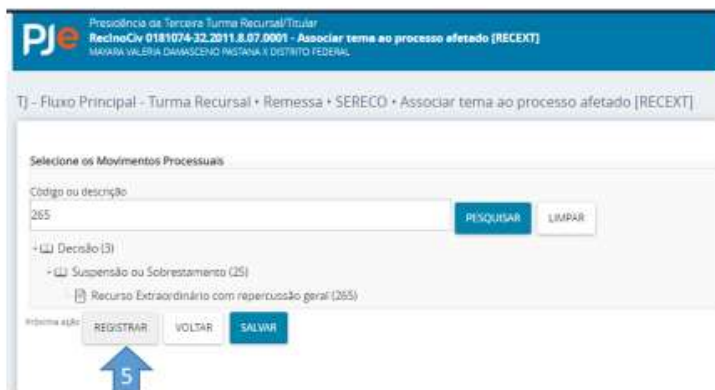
PJe
Presidência da Terceira Turma Recursal/Titular
RecInoCiv 0181074-32.2011.8.07.0001 - Associar tema ao processo afetado [RECEXT]
MAYARA VALERIA DAMASCENO PASTANA X DISTRITO FEDERAL

TJ - Fluxo Principal - Turma Recursal • Remessa • SERECO • Associar tema ao processo afetado [RECEXT]

Selecione os Movimentos Processuais

Código ou descrição

265

PESQUISAR LIMPAR

- Decisão (3)

- Suspensão ou Sobrestamento (25)

Recurso Extraordinário com repercussão geral (265)

Informe ação REGISTRAR VOLTAR SALVAR

5